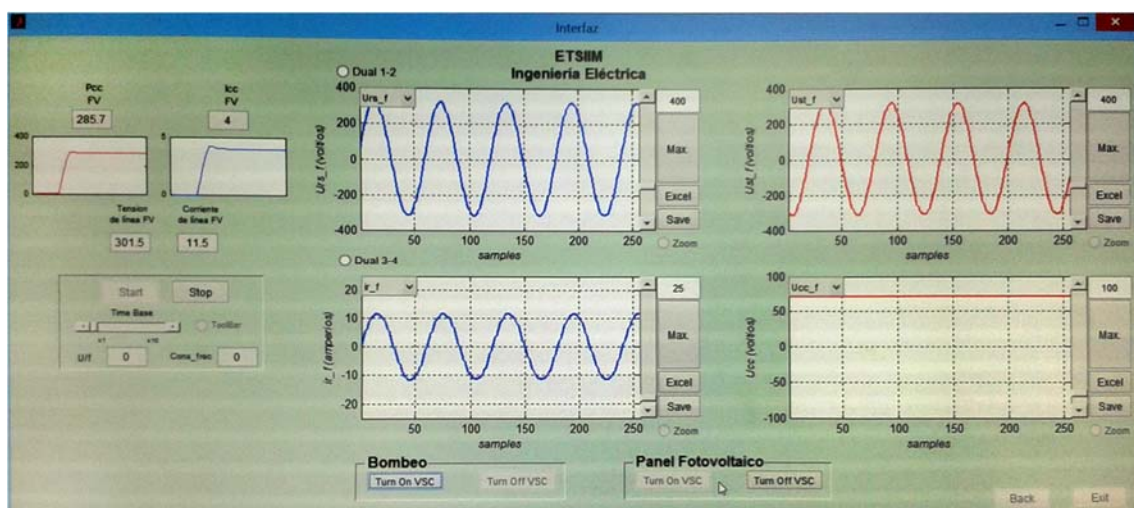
Interfaz

ETSIIM
Ingeniería Eléctrica

Pcc
FV
285.7

Icc
FV
4

400
200
0

5
0

Tension de línea FV
301.5

Corriente de línea FV
11.5

Start
Stop
Time Base
x1
x10
ToolBar
U/f
0
Cons_frec
0

Dual 1-2
Urs_f
400
200
0
-200
-400
Urs_f (voltios)
50
100
150
200
250
samples
400
Max.
Excel
Save
Zoom

Ust_f
400
200
0
-200
-400
Ust_f (voltios)
50
100
150
200
250
samples
400
Max.
Excel
Save
Zoom

Dual 3-4
ir_f
20
10
0
-10
-20
ir_f (amperios)
50
100
150
200
250
samples
25
Max.
Excel
Save
Zoom

Ucc_f
100
50
0
-50
-100
Ucc (voltios)
50
100
150
200
250
samples
100
Max.
Excel
Save
Zoom

Bombeo
Turn On VSC
Turn Off VSC

Panel Fotovoltaico
Turn On VSC
Turn Off VSC

Back
Exit